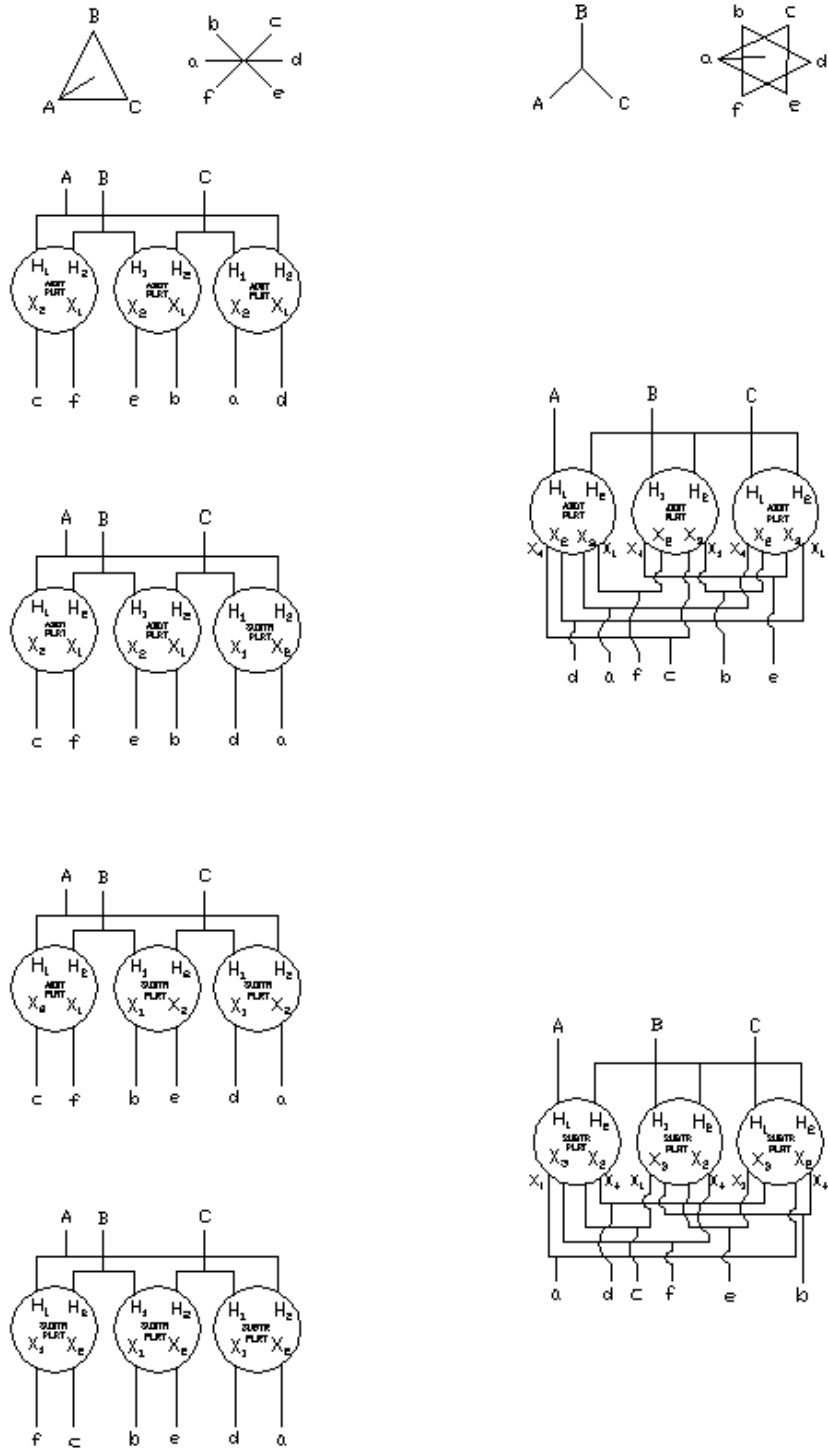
B
A C
b c
a d
f e

B
A C
b c
a d
f e

A B C
$H_1$ $H_2$ ADDT PLRT $X_2$ $X_1$
$H_1$ $H_2$ ADDT PLRT $X_2$ $X_1$
$H_1$ $H_2$ ADDT PLRT $X_2$ $X_1$
c f e b a d

A B C
$H_1$ $H_2$ ADDT PLRT $X_2$ $X_3$ $X_4$ $X_1$
$H_1$ $H_2$ ADDT PLRT $X_2$ $X_3$ $X_4$ $X_1$
$H_1$ $H_2$ ADDT PLRT $X_2$ $X_3$ $X_4$ $X_1$
d a f c b e

A B C
$H_1$ $H_2$ ADDT PLRT $X_2$ $X_1$
$H_1$ $H_2$ ADDT PLRT $X_2$ $X_1$
$H_1$ $H_2$ SUBTR PLRT $X_1$ $X_2$
c f e b d a

A B C
$H_1$ $H_2$ ADDT PLRT $X_2$ $X_1$
$H_1$ $H_2$ SUBTR PLRT $X_1$ $X_2$
$H_1$ $H_2$ SUBTR PLRT $X_1$ $X_2$
c f b e d a

A B C
$H_1$ $H_2$ SUBTR PLRT $X_3$ $X_2$ $X_1$ $X_4$
$H_1$ $H_2$ SUBTR PLRT $X_3$ $X_2$ $X_1$ $X_4$
$H_1$ $H_2$ SUBTR PLRT $X_3$ $X_2$ $X_1$ $X_4$
a d c f e b

A B C
$H_1$ $H_2$ SUBTR PLRT $X_1$ $X_2$
$H_1$ $H_2$ SUBTR PLRT $X_1$ $X_2$
$H_1$ $H_2$ SUBTR PLRT $X_1$ $X_2$
f c b e d a